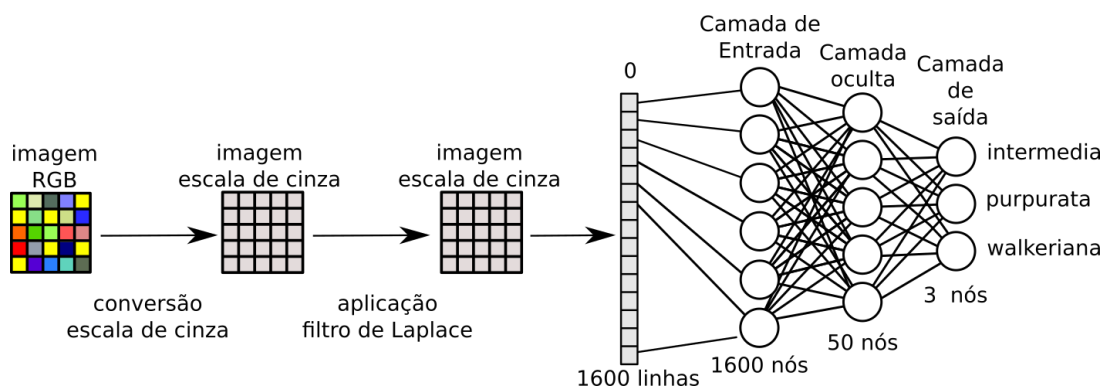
imagem RGB

conversão escala de cinza

imagem escala de cinza

aplicação filtro de Laplace

imagem escala de cinza

0

1600 linhas

Camada de Entrada

1600 nós

Camada oculta

50 nós

Camada de saída

3 nós

intermedia

purpurata

walkeriana